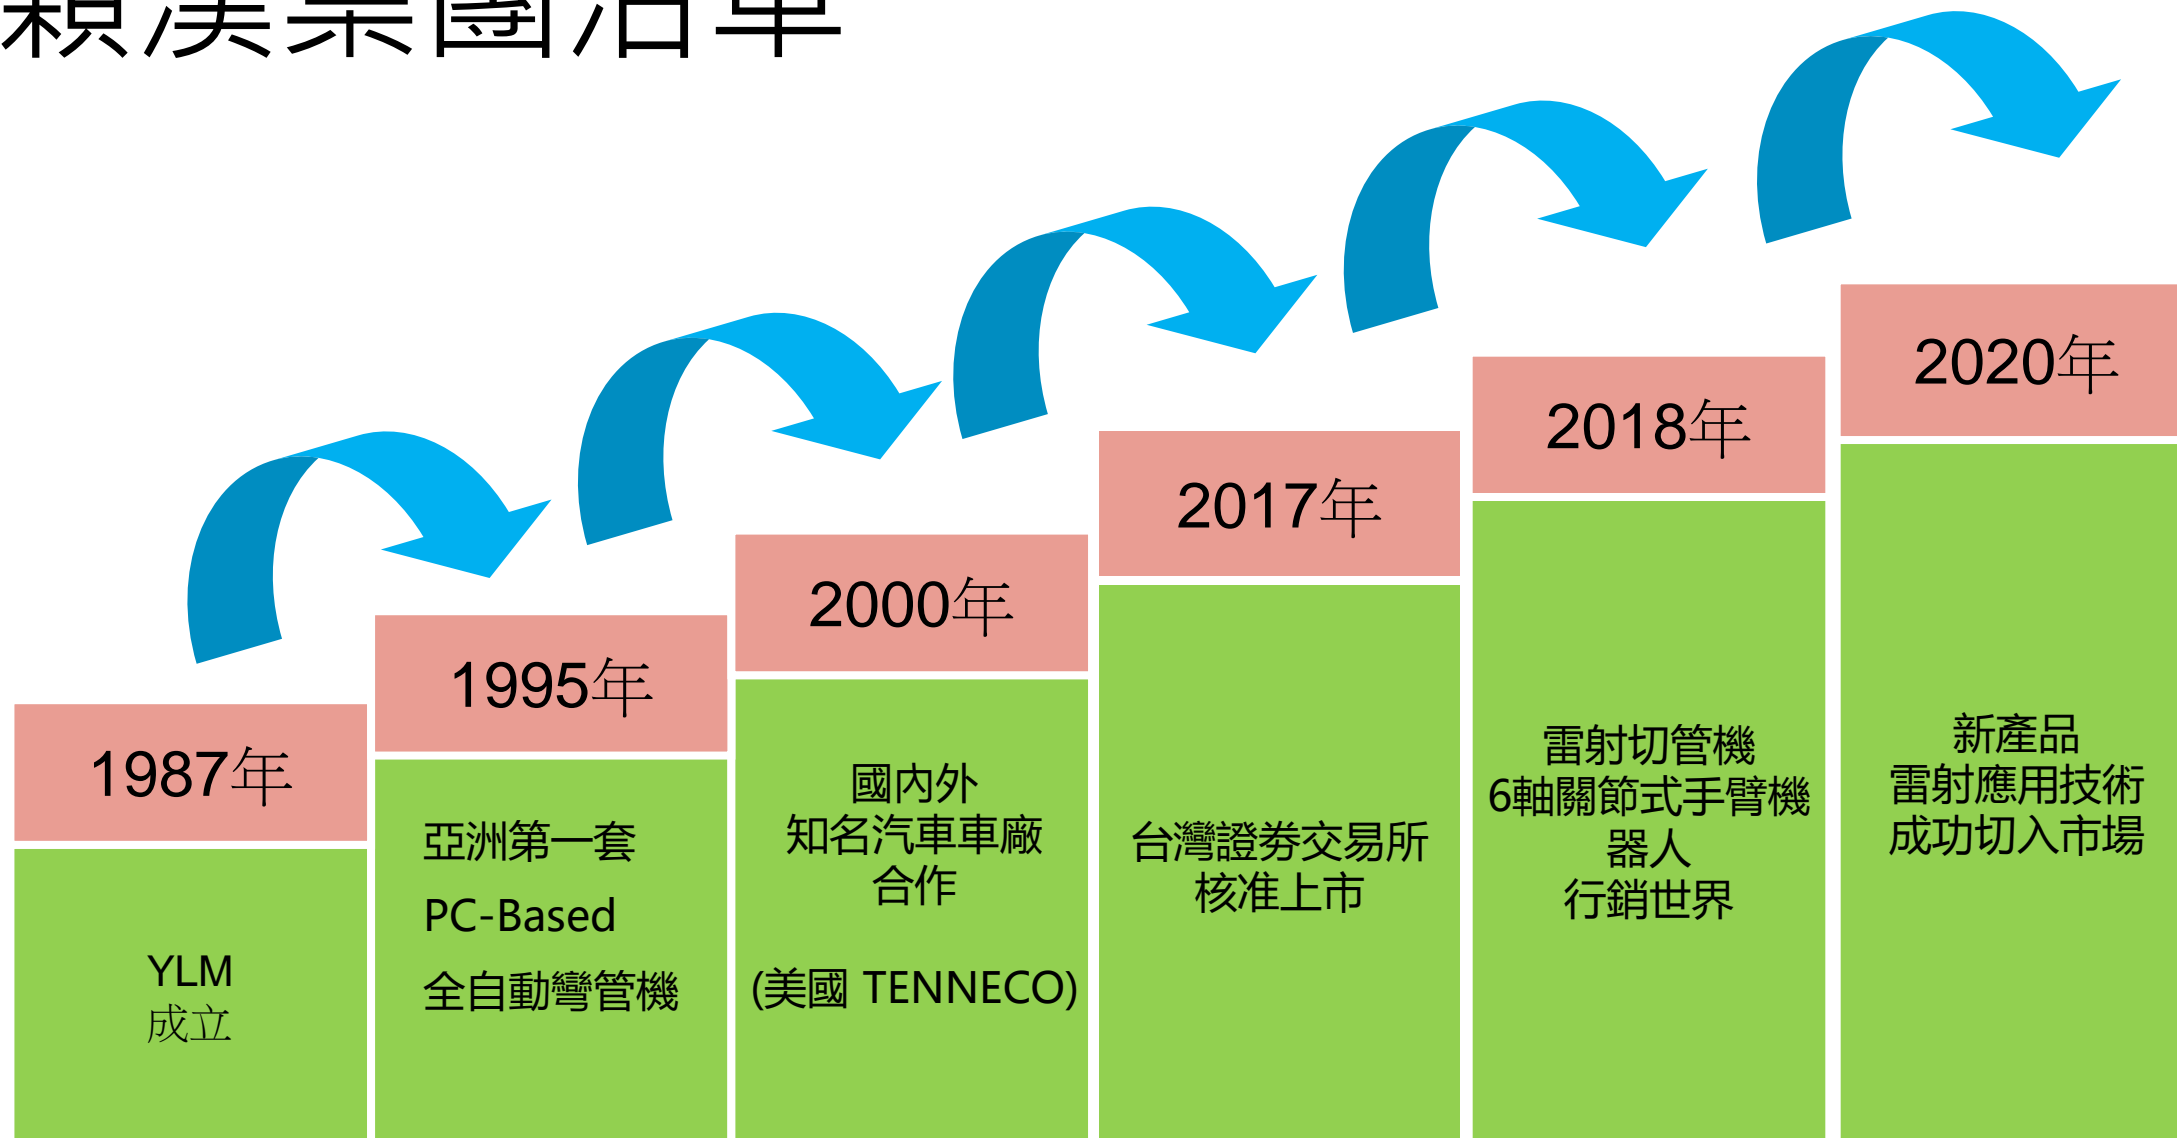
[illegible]

1987年

YLM
成立

1995年

亞洲第一套
PC-Based
全自動彎管機

2000年

國內外
知名汽車車廠
合作

(美國 TENNECO)

2017年

台灣證券交易所
核准上市

2018年

雷射切管機
6軸關節式手臂機器人
行銷世界

2020年

新產品
雷射應用技術
成功切入市場